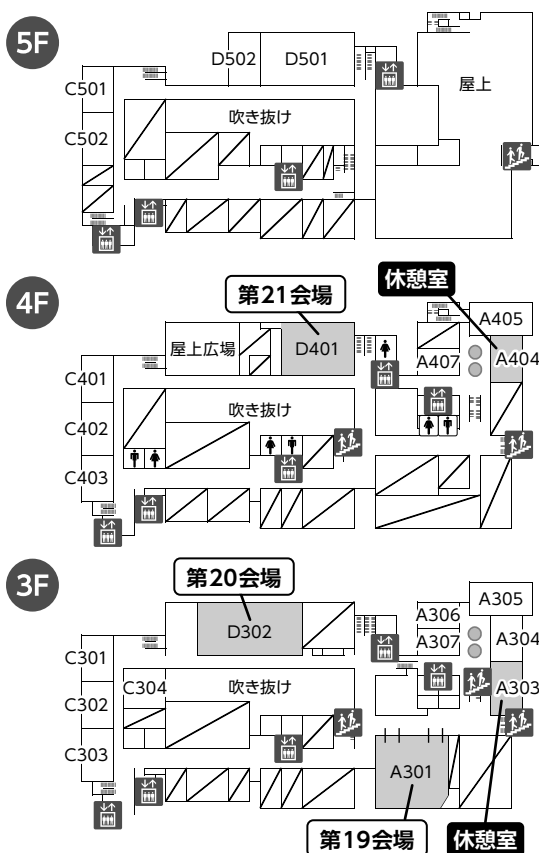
5F

D502
D501
C501
屋上
C502
吹き抜け

4F

第21会場
休憩室
A405
屋上広場
D401
A407
A404
C401
吹き抜け
C402
C403

3F

第20会場
A305
A306
D302
A307
A304
C301
C304
吹き抜け
A303
C302
C303
A301
第19会場
休憩室